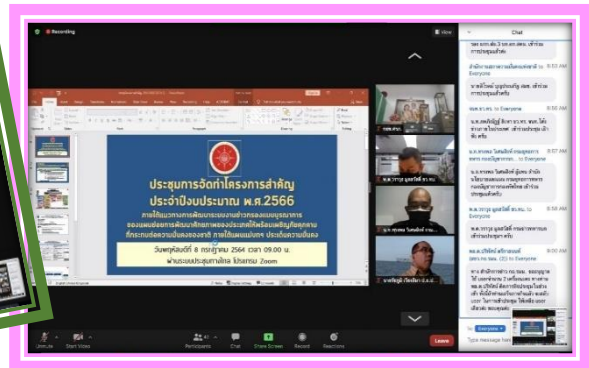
Recording

View

Chat

ประชุมการจัดทำโครงการสำคัญ ประจำปีงบประมาณ พ.ศ.2566

วันพฤหัสบดีที่ 8 กรกฎาคม 2564 เวลา 09.00 น. ผ่านระบบประชุมทางไกล โปรแกรม Zoom

to Everyone

9:52 AM

9:56 AM

9:57 AM

9:58 AM

10:00 AM

Unmute

Start Video

Participants

Chat

Share Screen

Record

Reactions

Leave

To: Everyone

Type message here...